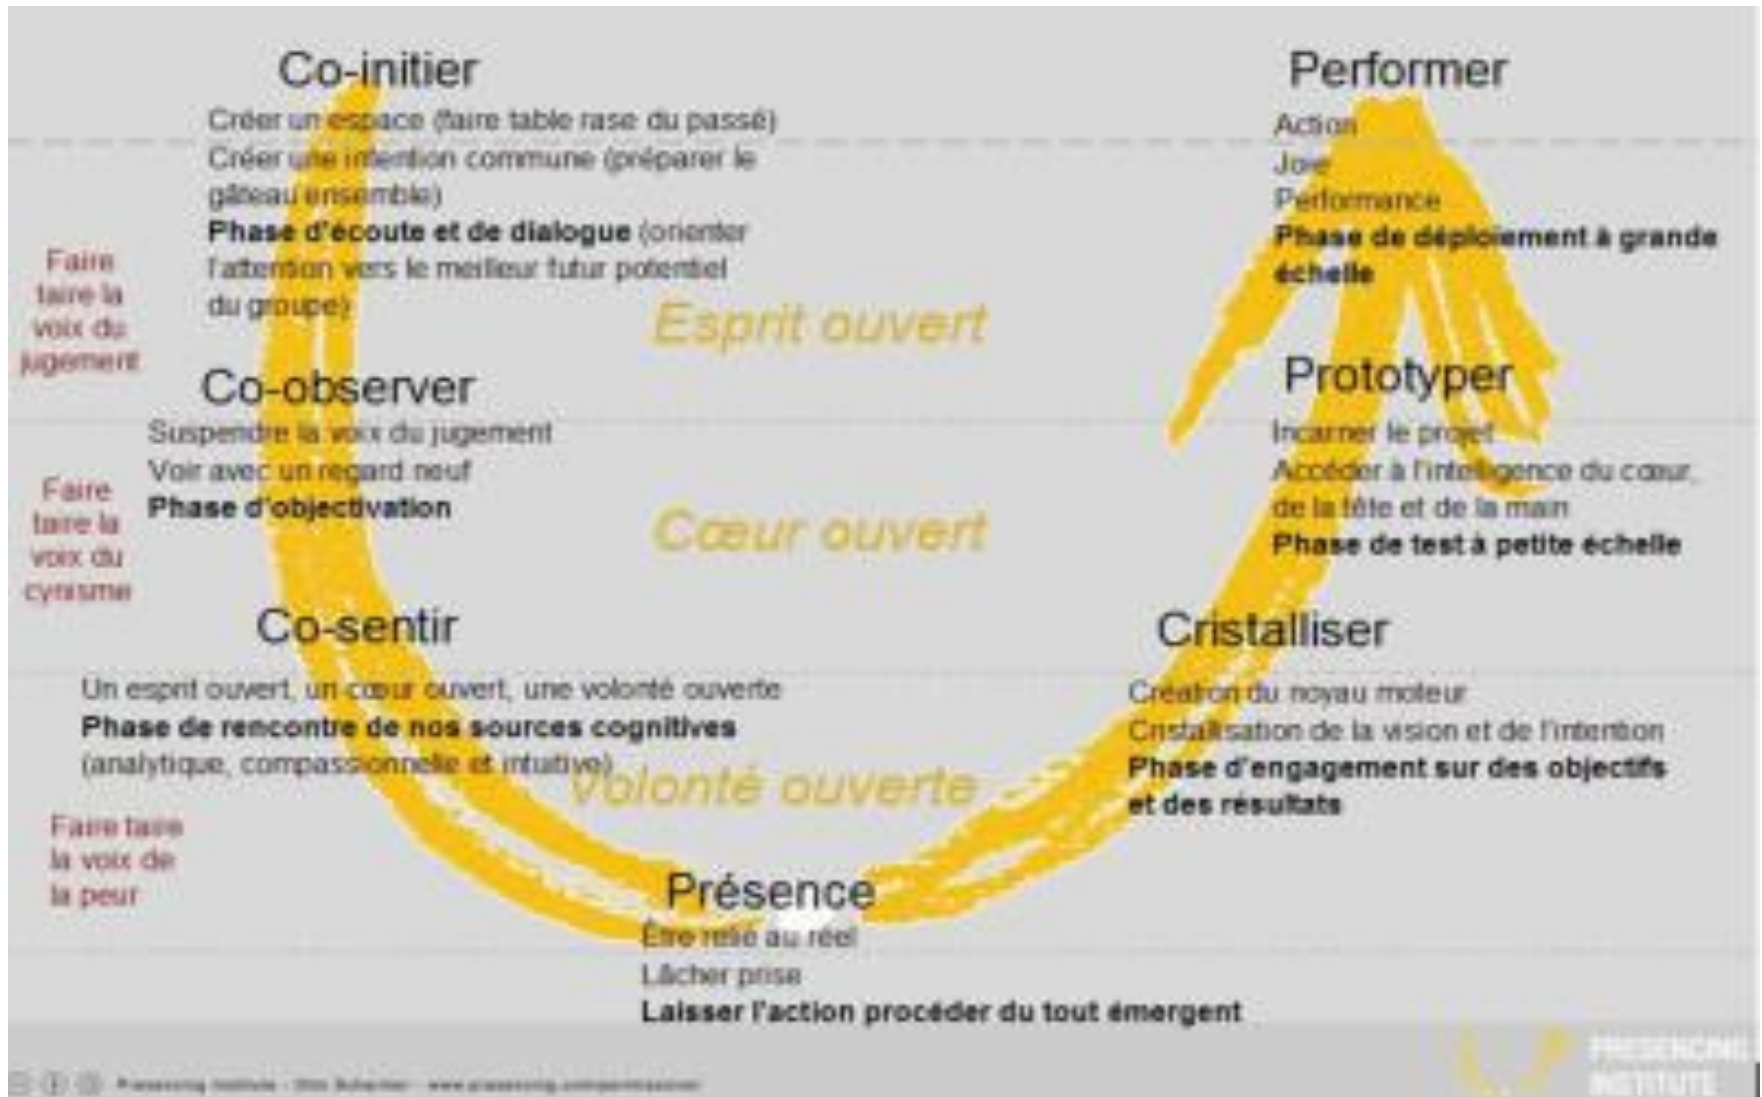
Co-initier

Créer un espace (faire table rase du passé)
Créer une intention commune (préparer le gâteau ensemble)
**Phase d'écoute et de dialogue** (orienter l'attention vers le meilleur futur potentiel du groupe)

Faire taire la voix du jugement

Esprit ouvert

Co-observer

Suspendre la voix du jugement
Voir avec un regard neuf
**Phase d'objectivation**

Faire taire la voix du cynisme

Cœur ouvert

Co-sentir

Un esprit ouvert, un cœur ouvert, une volonté ouverte
**Phase de rencontre de nos sources cognitives** (analytique, compassionnelle et intuitive)

Volonté ouverte

Faire taire la voix de la peur

Présence

Être relié au réel
Lâcher prise
**Laisser l'action procéder du tout émergent**

Performer

Action
Joie
Performance
**Phase de déploiement à grande échelle**

Prototyper

Incarner le projet
Accéder à l'intelligence du cœur, de la tête et de la main
**Phase de test à petite échelle**

Cristalliser

Création du noyau moteur
Cristallisation de la vision et de l'intention
**Phase d'engagement sur des objectifs et des résultats**

Presencing Institute - Otto Scharmer - www.presencing.com/permission

PRESENCING INSTITUTE